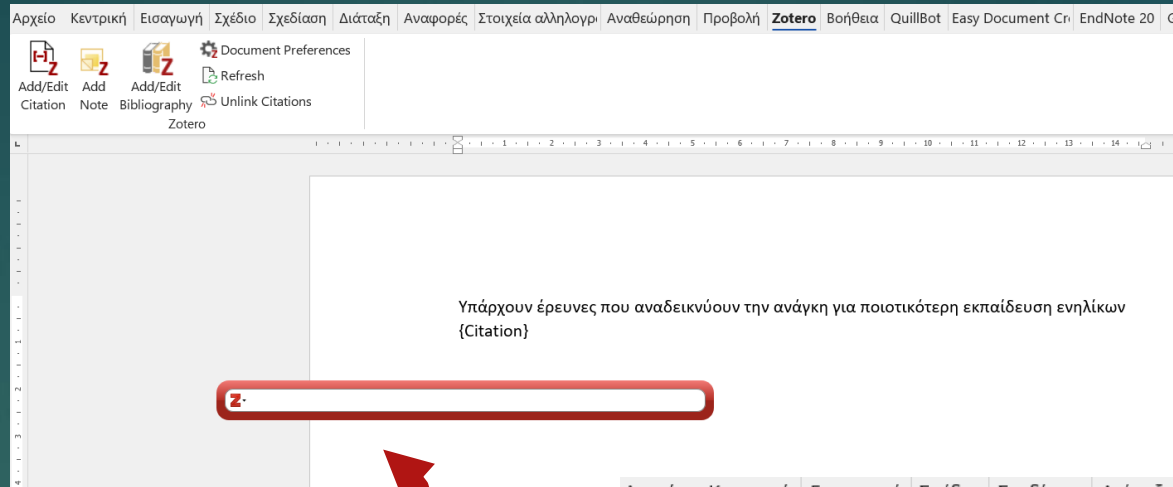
Αρχείο Κεντρική Εισαγωγή Σχέδιο Σχεδίαση Διάταξη Αναφορές Στοιχεία αλληλογρ Αναθεώρηση Προβολή Zotero Βοήθεια QuillBot Easy Document Cr EndNote 20

Add/Edit Citation
Add Note
Add/Edit Bibliography
Document Preferences
Refresh
Unlink Citations
Zotero

Υπάρχουν έρευνες που αναδεικνύουν την ανάγκη για ποιοτικότερη εκπαίδευση ενηλίκων {Citation}